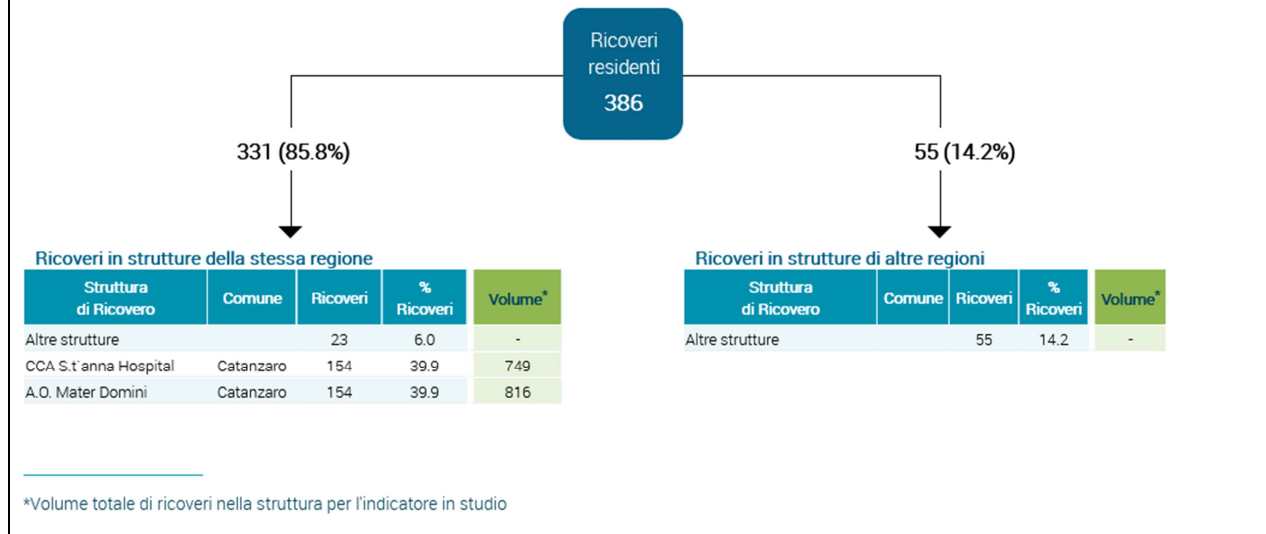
Ricoveri residenti
386

331 (85.8%)

55 (14.2%)

Ricoveri in strutture della stessa regione

| Struttura di Ricovero | Comune | Ricoveri | % Ricoveri | Volume* |
|---|---|---|---|---|
| Altre strutture | | 23 | 6.0 | - |
| CCA S.t'anna Hospital | Catanzaro | 154 | 39.9 | 749 |
| A.O. Mater Domini | Catanzaro | 154 | 39.9 | 816 |

Ricoveri in strutture di altre regioni

| Struttura di Ricovero | Comune | Ricoveri | % Ricoveri | Volume* |
|---|---|---|---|---|
| Altre strutture | | 55 | 14.2 | - |

*Volume totale di ricoveri nella struttura per l'indicatore in studio